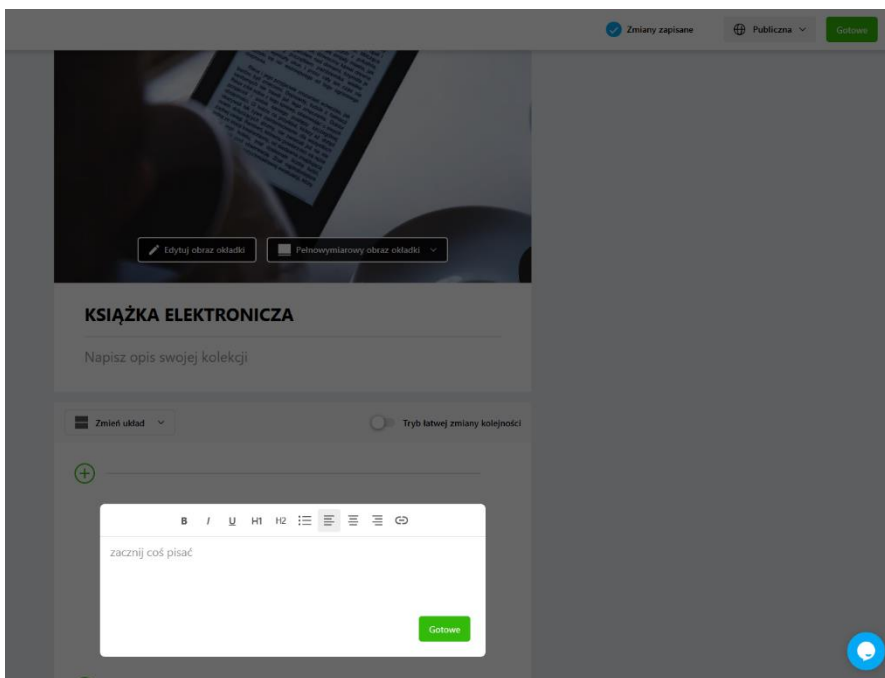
Zmiany zapisane

Publiczna

Gotowe

Edytuj obraz okładki

Pełnowymiarowy obraz okładki

KSIĄŻKA ELEKTRONICZA

Napisz opis swojej kolekcji

Zmień układ

Tryb łatwej zmiany kolejności

B I U H1 H2

zacznij coś pisać

Gotowe